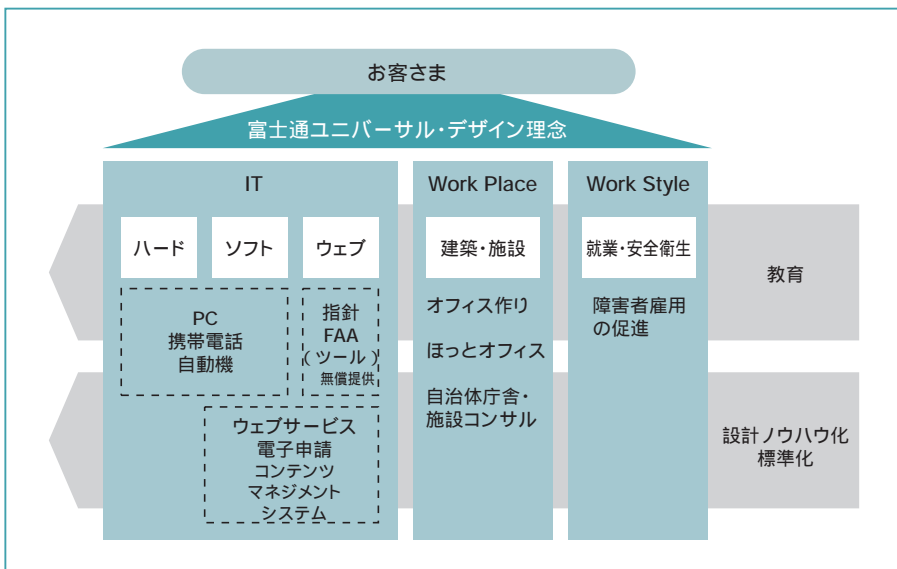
お客さま

富士通ユニバーサル・デザイン理念

IT

ハード

ソフト

ウェブ

PC
携帯電話
自動機

指針
FAA
（ツール）
無償提供

ウェブサービス
電子申請
コンテンツ
マネジメント
システム

Work Place

建築・施設

オフィス作り

ほっとオフィス

自治体庁舎・
施設コンサル

Work Style

就業・安全衛生

障害者雇用
の促進

教育

設計ノウハウ化
標準化